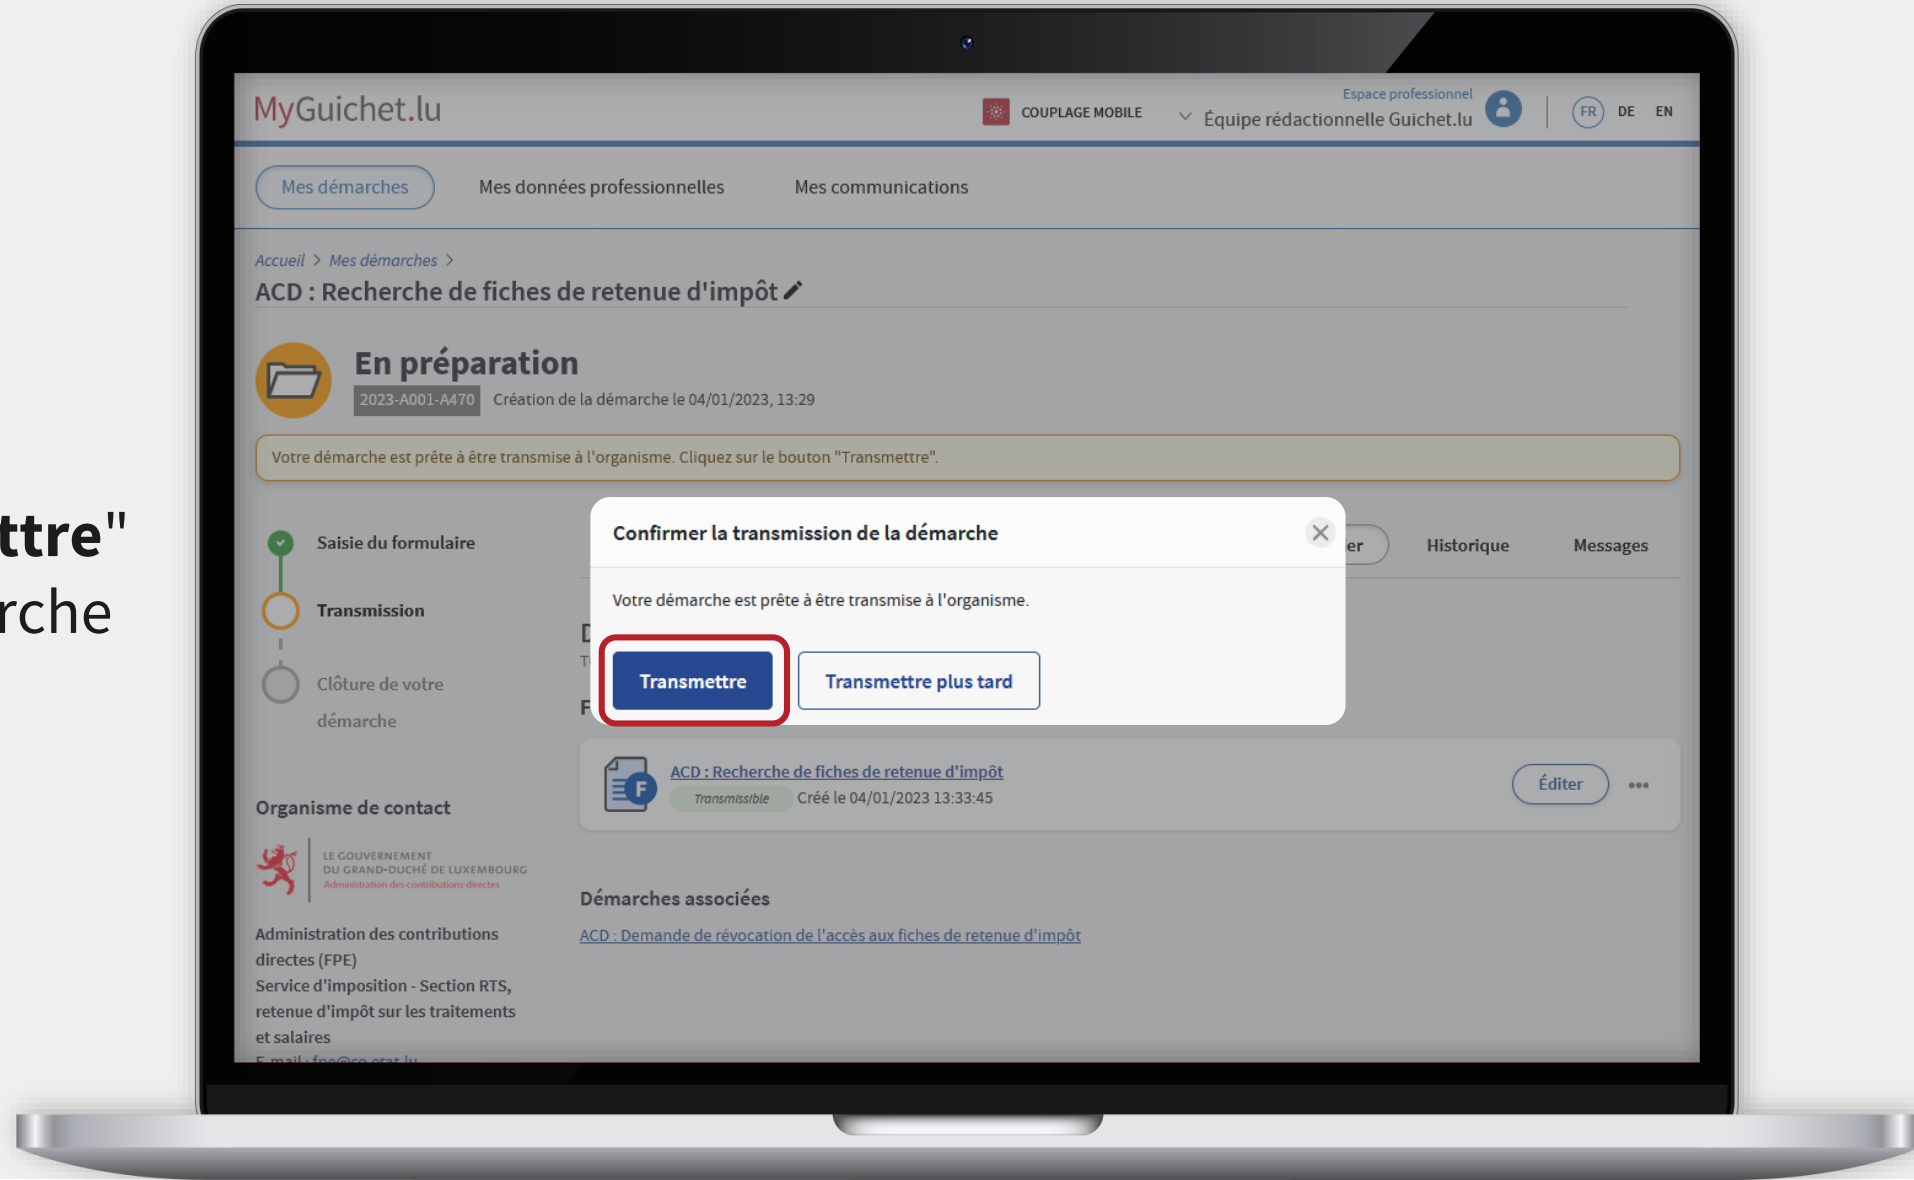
ttre"
rche

MyGuichet.lu

COUPLAGE MOBILE

Espace professionnel
Équipe rédactionnelle Guichet.lu

FR DE EN

Mes démarches
Mes données professionnelles
Mes communications

Accueil > Mes démarches >

ACD : Recherche de fiches de retenue d'impôt

En préparation

2023-A001-A470 Création de la démarche le 04/01/2023, 13:29

Votre démarche est prête à être transmise à l'organisme. Cliquez sur le bouton "Transmettre".

Saisie du formulaire

Transmission

Clôture de votre démarche

Organisme de contact

LE GOUVERNEMENT DU GRAND-DUCHÉ DE LUXEMBOURG
Administration des contributions directes

Administration des contributions directes (FPE)
Service d'imposition - Section RTS, retenue d'impôt sur les traitements et salaires

er Historique Messages

D
T
F

Confirmer la transmission de la démarche

Votre démarche est prête à être transmise à l'organisme.

Transmettre
Transmettre plus tard

ACD : Recherche de fiches de retenue d'impôt
Transmissible Créé le 04/01/2023 13:33:45

Éditer

Démarches associées

ACD : Demande de révocation de l'accès aux fiches de retenue d'impôt